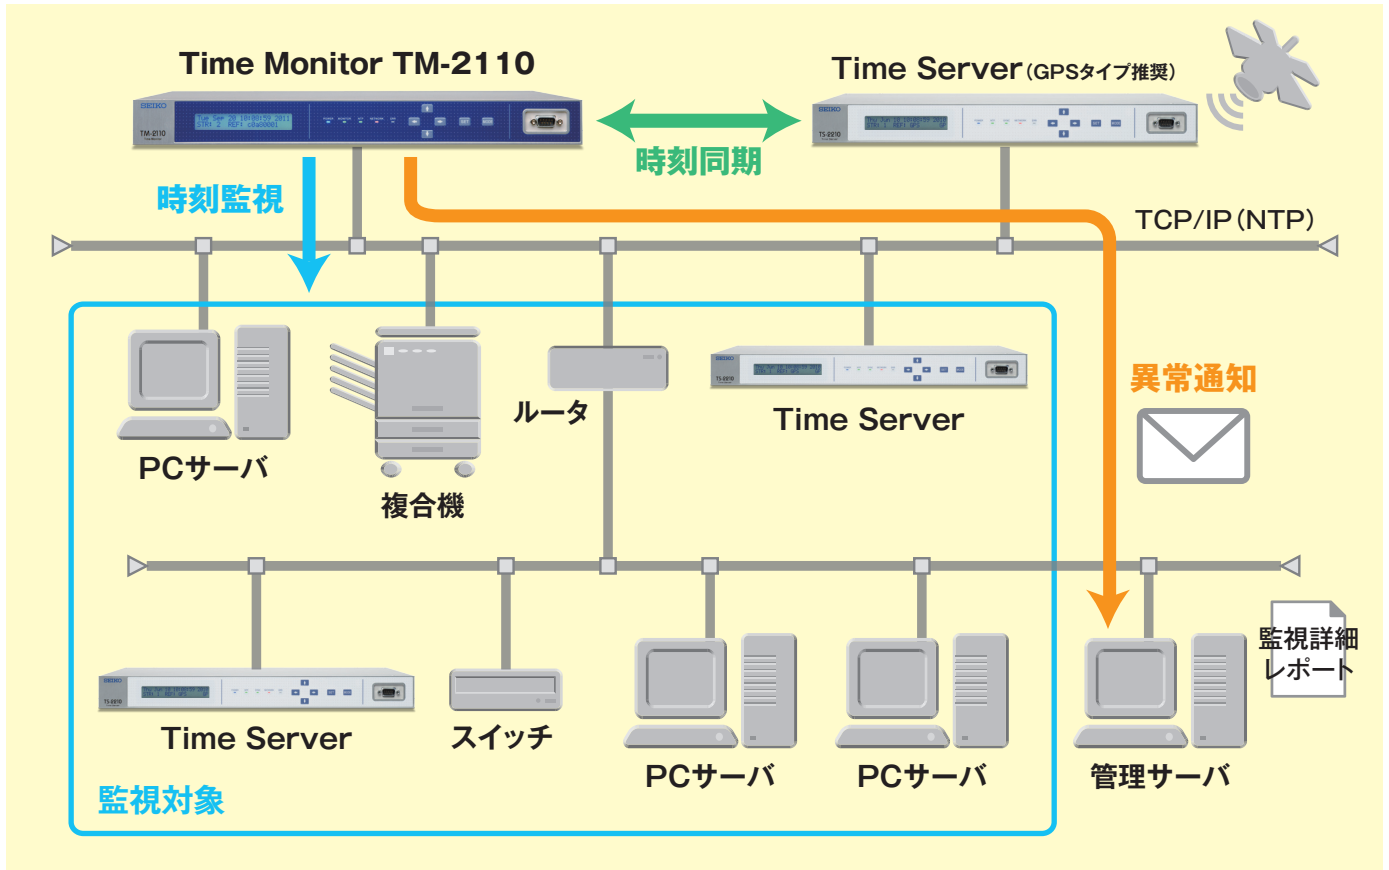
Time Monitor TM-2110

Time Server (GPSタイプ推奨)

時刻同期

時刻監視

TCP/IP (NTP)

PCサーバ

複合機

ルータ

Time Server

異常通知

Time Server

スイッチ

PCサーバ

PCサーバ

管理サーバ

監視詳細レポート

監視対象